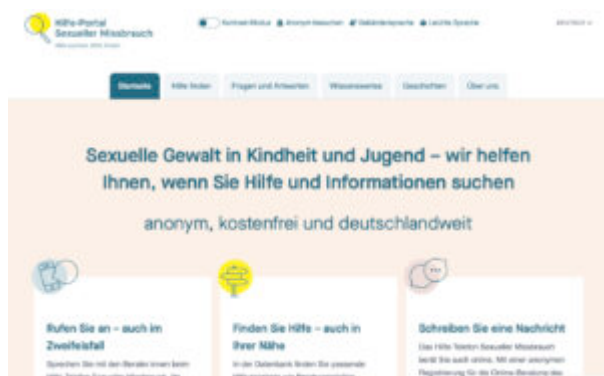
Hilfe-Portal Sexueller Missbrauch

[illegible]

Kontrast-Modus Anonym besuchen Gebärdensprache Leichte Sprache

DEUTSCH

Startseite Hilfe finden Fragen und Antworten Wissenswertes Geschichten Über uns

Sexuelle Gewalt in Kindheit und Jugend – wir helfen Ihnen, wenn Sie Hilfe und Informationen suchen

anonym, kostenfrei und deutschlandweit

Rufen Sie an – auch im Zweifelsfall

Sprechen Sie mit den Beraterinnen beim Hilfe-Telefon Sexueller Missbrauch. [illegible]

Finden Sie Hilfe – auch in Ihrer Nähe

In der Datenbank finden Sie passende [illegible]

Schreiben Sie eine Nachricht

Das Hilfe-Telefon Sexueller Missbrauch berät Sie auch online. Mit einer anonymen Registrierung für die Online-Beratung des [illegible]